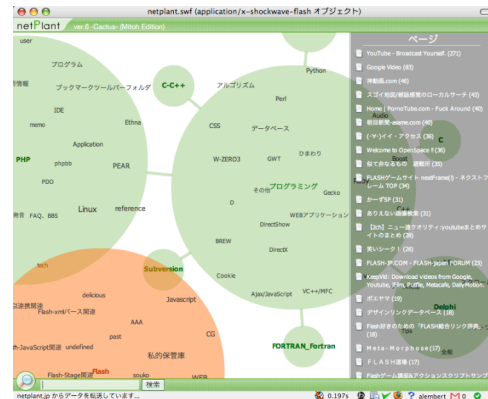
netplant.swf (application/x-shockwave-flash オブジェクト)

netPlant ver.6 -Cactus- (Mitoh Edition)

user
プログラム
ブックマークツールバーフォルダ
C-C++
アルゴリズム
Python
IDE
Ethna
Perl
memo
Application
CSS
データベース
PHP
phpbb
PEAR
W-ZERO3
GWT
ひまわり
PDO
プログラミング
Linux
reference
その他
Gecko
FAQ、BBS
D
WEBアプリケーション
DirectShow
BREW
DirectX
tech
Subversion
Cookie
Ajax/Javascript
VC++/MFC
delicious
Javascript
Flash-xmlソース関連
AAA
CG
past
undefined
私的保管庫
FORTRAN_Fortran
Flash-Stage関連
Flash
souko

ページ
YouTube - Broadcast Yourself. (271)
Google Video (80)
神動画.com (46)
スゴイ動画/映像厳選のローカルサーチ (43)
Home | PornoTube.com - Fuck Around (40)
朝日新聞-asahi.com (40)
(・∀・)イイ！アクセス (36)
Welcome to OpenSpace 8 (36)
似てさんもの　顔動作 (35)
FLASHゲームサイト neoFrame(!) - ネクストフレーム TOP (34)
かーずSP (31)
ありえない画像検索 (31)
【2ch】ニュー速クオリティ：youtubeまとめサイトのまとめ (30)
笑いシーク！ (30)
FLASH-JP.COM - FLASH-Japan FORUM (29)
KeepVid: Download videos from Google, Youtube, Ifilm, Putfile, Metacafe, DailyMotion.
ポエヤマ (19)
デザインリンクデータベース (18)
Flash好きのための「FLASH総合リンク辞典」(18)
Meta-Morphose (17)
ＦＬＡＳＨ道場 (17)
Flashゲーム講座&アクションスクリプトサンプル
Delphi

検索
netplant.jp からデータを転送しています...
0.197s
alembert